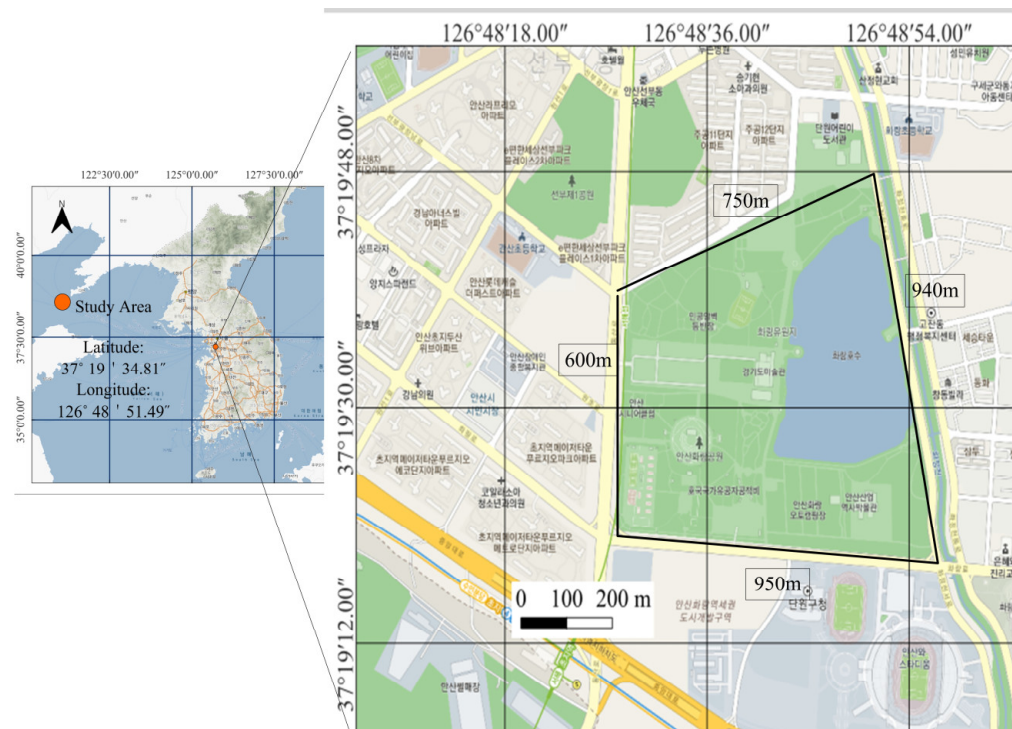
122°30'0.00″
125°0'0.00″
127°30'0.00″

40°0'0.00″
37°30'0.00″
35°0'0.00″

Study Area

Latitude:
37° 19 ' 34.81″
Longitude:
126° 48 ' 51.49″

126°48′18.00″
126°48′36.00″
126°48′54.00″

37°19′48.00″
37°19′30.00″
37°19′12.00″

750m
940m
600m
950m

0 100 200 m

안산시 시민시청
화랑유원지
화랑호수
단원구청
안산와~스타디움